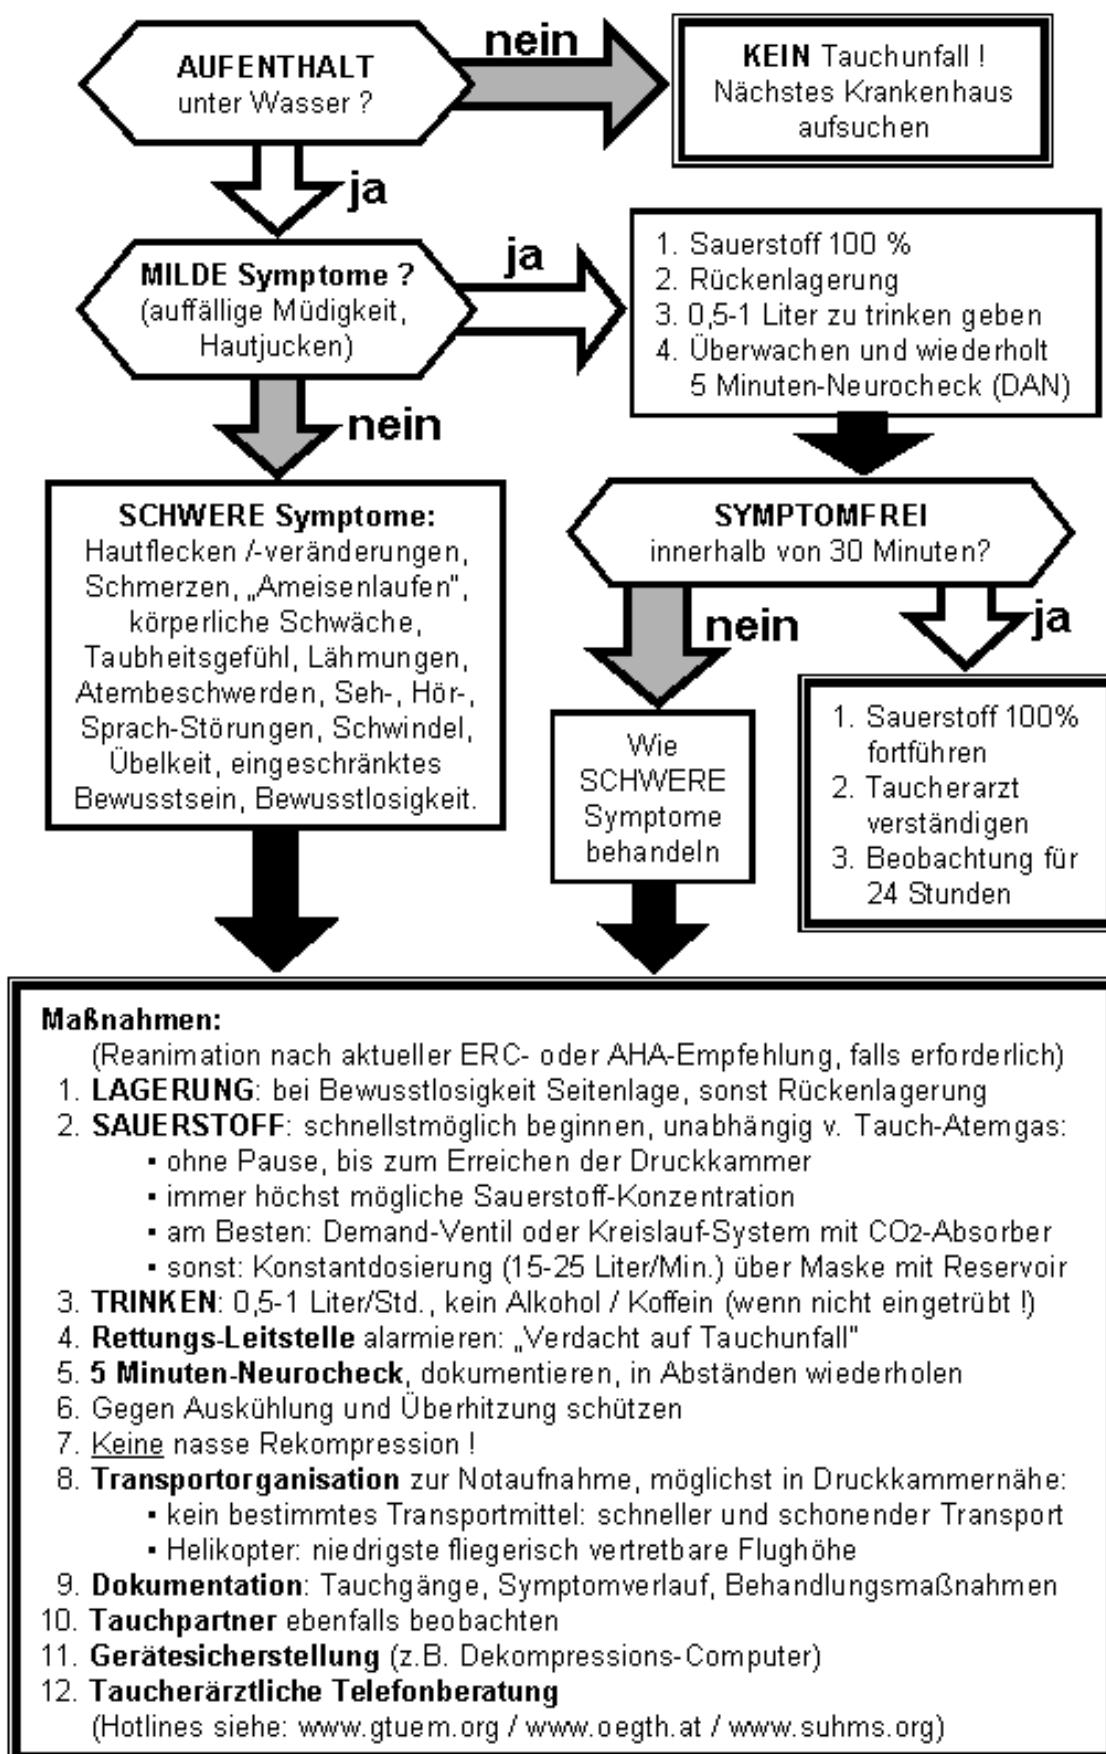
AUFENTHALT
unter Wasser ?

nein

KEIN Tauchunfall !
Nächstes Krankenhaus aufsuchen

ja

MILDE Symptome ?
(auffällige Müdigkeit, Hautjucken)

ja

1. Sauerstoff 100 %
2. Rückenlagerung
3. 0,5-1 Liter zu trinken geben
4. Überwachen und wiederholt 5 Minuten-Neurocheck (DAN)

nein

SCHWERE Symptome:
Hautflecken /-veränderungen, Schmerzen, „Ameisenlaufen", körperliche Schwäche, Taubheitsgefühl, Lähmungen, Atembeschwerden, Seh-, Hör-, Sprach-Störungen, Schwindel, Übelkeit, eingeschränktes Bewusstsein, Bewusstlosigkeit.

SYMPTOMFREI
innerhalb von 30 Minuten?

nein

ja

Wie SCHWERE Symptome behandeln

1. Sauerstoff 100% fortführen
2. Taucherarzt verständigen
3. Beobachtung für 24 Stunden

Maßnahmen:
(Reanimation nach aktueller ERC- oder AHA-Empfehlung, falls erforderlich)
1. LAGERUNG: bei Bewusstlosigkeit Seitenlage, sonst Rückenlagerung
2. SAUERSTOFF: schnellstmöglich beginnen, unabhängig v. Tauch-Atemgas:
▪ ohne Pause, bis zum Erreichen der Druckkammer
▪ immer höchst mögliche Sauerstoff-Konzentration
▪ am Besten: Demand-Ventil oder Kreislauf-System mit $CO_2$-Absorber
▪ sonst: Konstantdosierung (15-25 Liter/Min.) über Maske mit Reservoir
3. TRINKEN: 0,5-1 Liter/Std., kein Alkohol / Koffein (wenn nicht eingetrübt !)
4. Rettungs-Leitstelle alarmieren: „Verdacht auf Tauchunfall"
5. 5 Minuten-Neurocheck, dokumentieren, in Abständen wiederholen
6. Gegen Auskühlung und Überhitzung schützen
7. Keine nasse Rekompression !
8. Transportorganisation zur Notaufnahme, möglichst in Druckkammernähe:
▪ kein bestimmtes Transportmittel: schneller und schonender Transport
▪ Helikopter: niedrigste fliegerisch vertretbare Flughöhe
9. Dokumentation: Tauchgänge, Symptomverlauf, Behandlungsmaßnahmen
10. Tauchpartner ebenfalls beobachten
11. Gerätesicherstellung (z.B. Dekompressions-Computer)
12. Taucherärztliche Telefonberatung
(Hotlines siehe: www.gtuem.org / www.oegth.at / www.suhms.org)